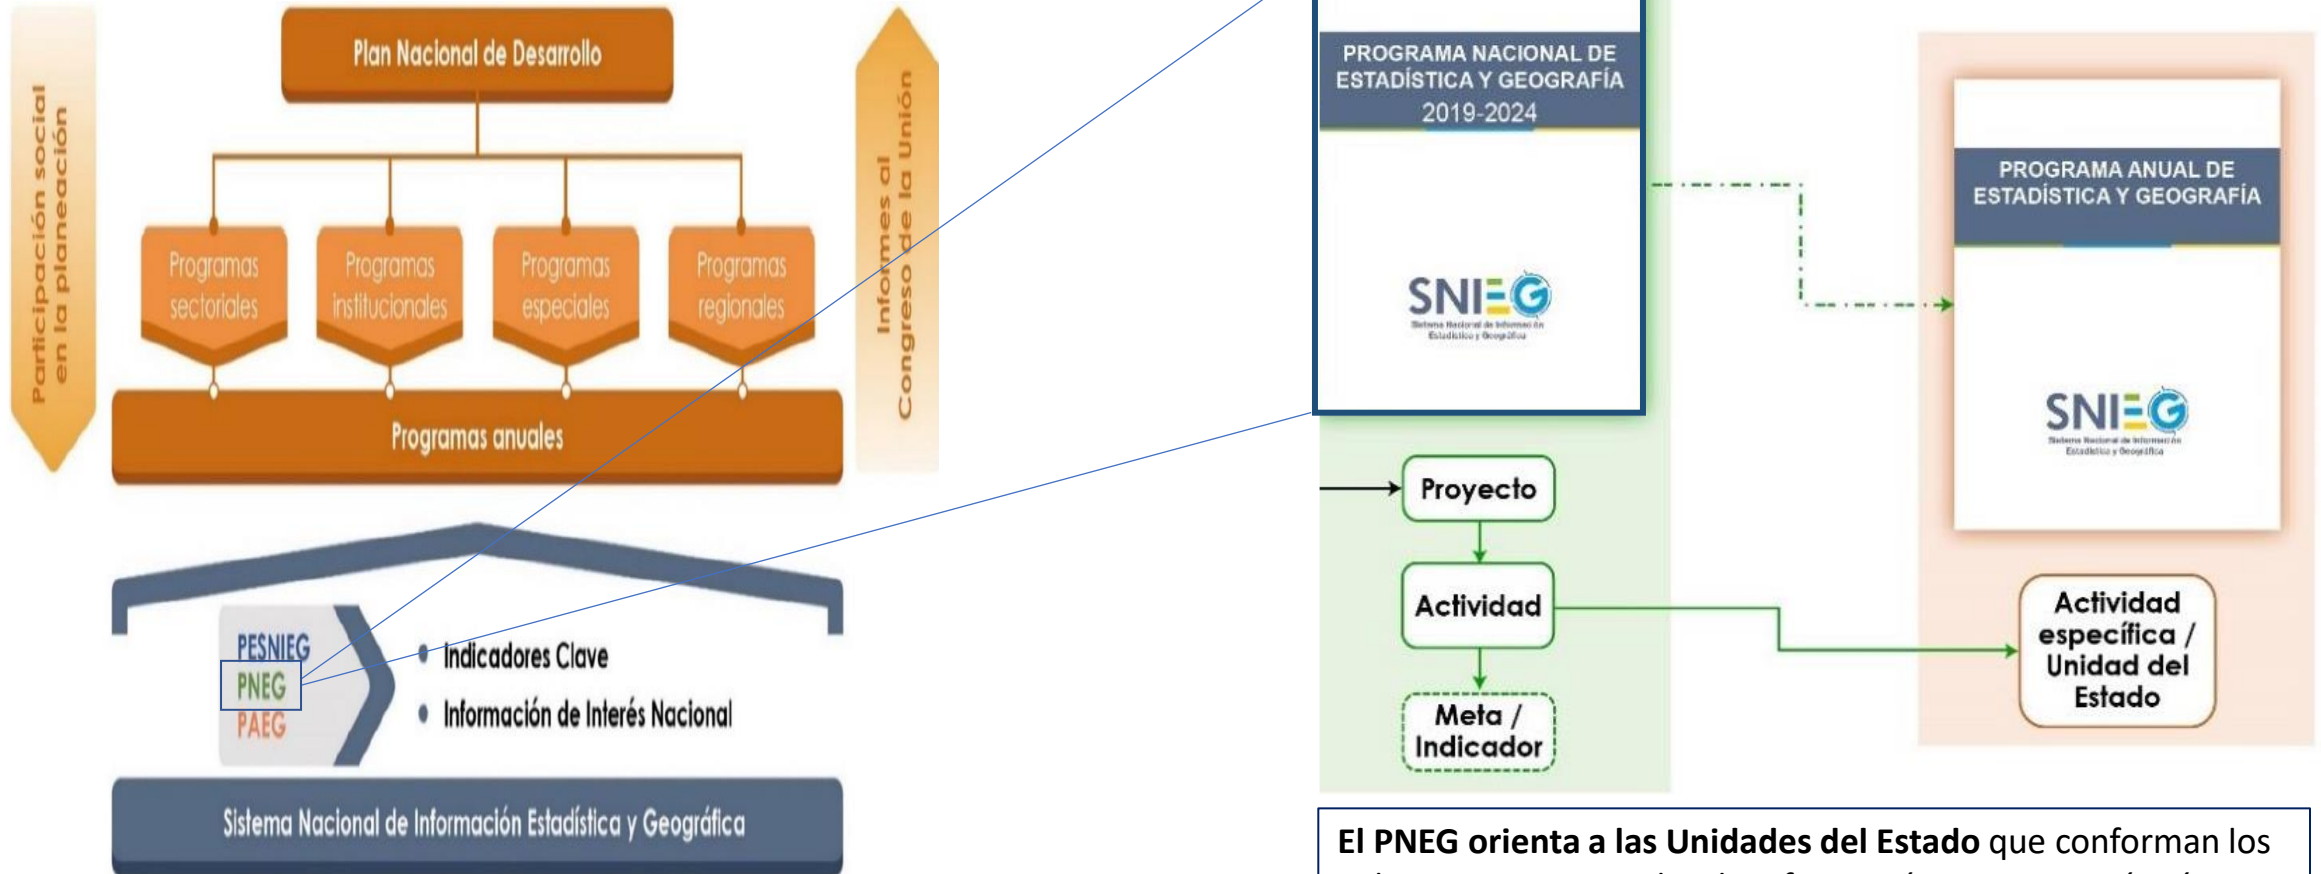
Participación social en la planeación

Plan Nacional de Desarrollo

Programas sectoriales

Programas institucionales

Programas especiales

Programas regionales

Programas anuales

Informes al Congreso de la Unión

PESNIEG
PNEG
PAEG

Indicadores Clave

Información de Interés Nacional

Sistema Nacional de Información Estadística y Geográfica

PROGRAMA NACIONAL DE ESTADÍSTICA Y GEOGRAFÍA 2019-2024

SNIEG
Sistema Nacional de Información Estadística y Geográfica

PROGRAMA ANUAL DE ESTADÍSTICA Y GEOGRAFÍA

SNIEG
Sistema Nacional de Información Estadística y Geográfica

Proyecto

Actividad

Meta / Indicador

Actividad específica / Unidad del Estado

El PNEG orienta a las Unidades del Estado que conforman los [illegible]